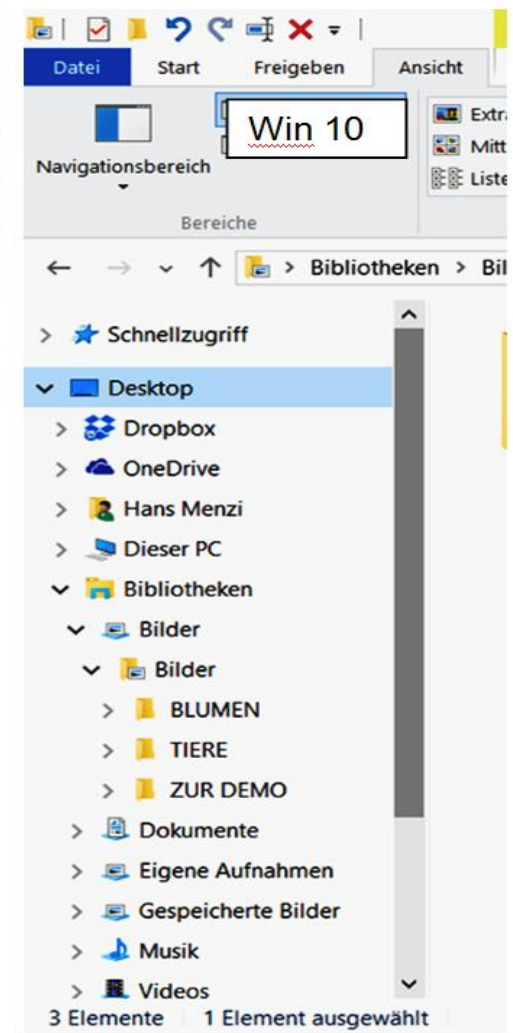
Datei Start Freigeben Ansicht

Win 10

Navigationsbereich

Extra
Mitt
Liste

Bereiche

Bibliotheken > Bil

Schnellzugriff
Desktop
Dropbox
OneDrive
Hans Menzi
Dieser PC
Bibliotheken
Bilder
Bilder
BLUMEN
TIERE
ZUR DEMO
Dokumente
Eigene Aufnahmen
Gespeicherte Bilder
Musik
Videos

3 Elemente 1 Element ausgewählt